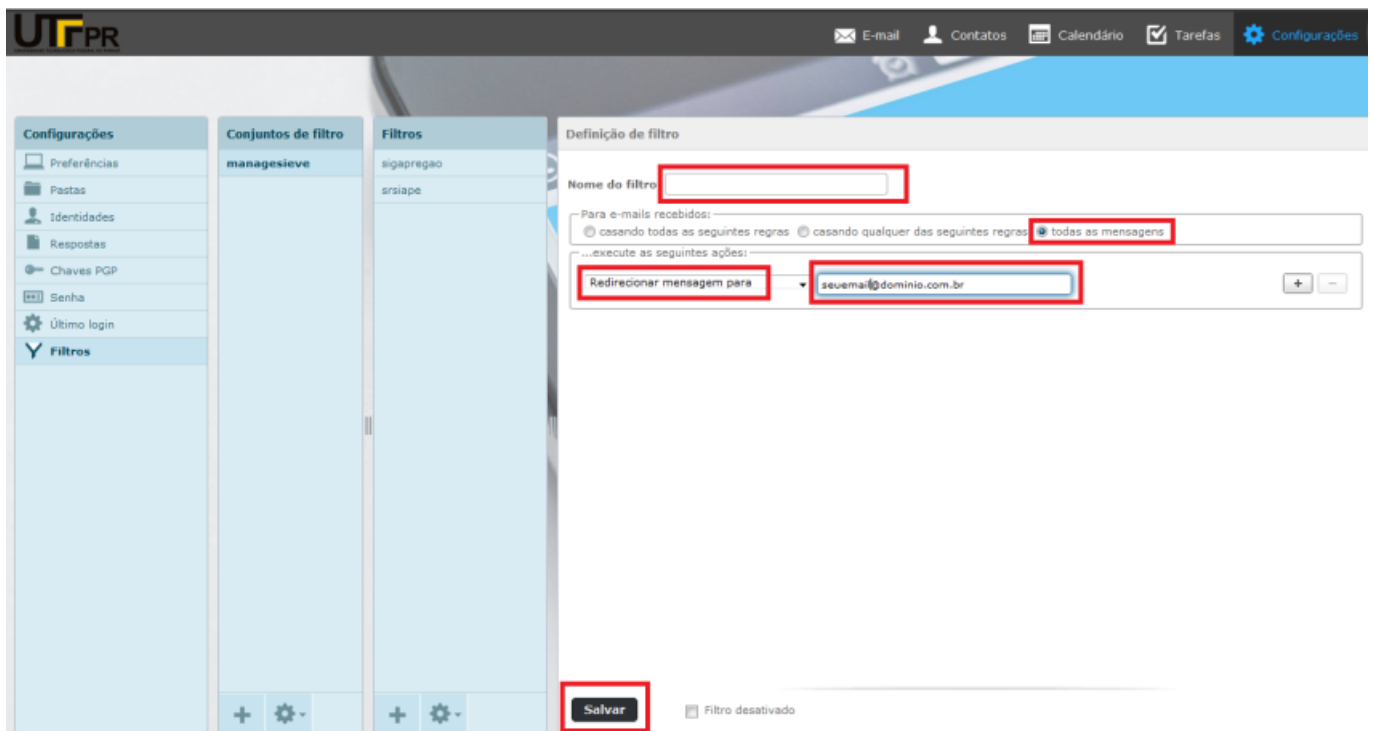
UTFPR

E-mail Contatos Calendário Tarefas Configurações

Configurações
Preferências
Pastas
Identidades
Respostas
Chaves PGP
Senha
Último login
Filtros

Conjuntos de filtro
managesieve

Filtros
sigapregao
srsiape

Definição de filtro

Nome do filtro

Para e-mails recebidos:
casando todas as seguintes regras casando qualquer das seguintes regras todas as mensagens

...execute as seguintes ações:
Redirecionar mensagem para seuemail@dominio.com.br

+ −

Salvar

Filtro desativado